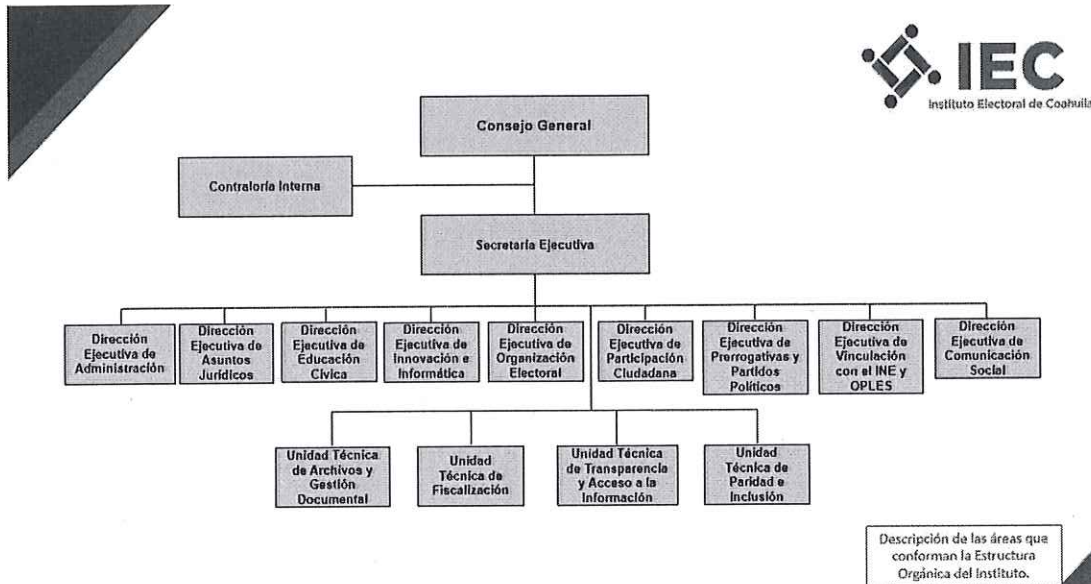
IEC
Instituto Electoral de Coahuila

Consejo General

Contraloría Interna

Secretaría Ejecutiva

Dirección Ejecutiva de Administración

Dirección Ejecutiva de Asuntos Jurídicos

Dirección Ejecutiva de Educación Cívica

Dirección Ejecutiva de Innovación e Informática

Dirección Ejecutiva de Organización Electoral

Dirección Ejecutiva de Participación Ciudadana

Dirección Ejecutiva de Prerrogativas y Partidos Políticos

Dirección Ejecutiva de Vinculación con el INE y OPLES

Dirección Ejecutiva de Comunicación Social

Unidad Técnica de Archivos y Gestión Documental

Unidad Técnica de Fiscalización

Unidad Técnica de Transparencia y Acceso a la Información

Unidad Técnica de Paridad e Inclusión

Descripción de las áreas que conforman la Estructura Orgánica del Instituto.